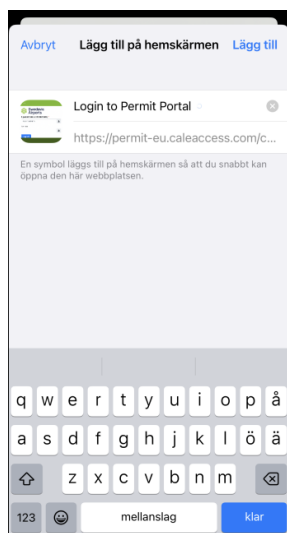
Avbryt Lägg till på hemskärmen Lägg till

Login to Permit Portal

https://permit-eu.caleaccess.com/c...

En symbol läggs till på hemskärmen så att du snabbt kan öppna den här webbplatsen.

q w e r t y u i o p å
a s d f g h j k l ö ä
z x c v b n m
123 mellanslag klar